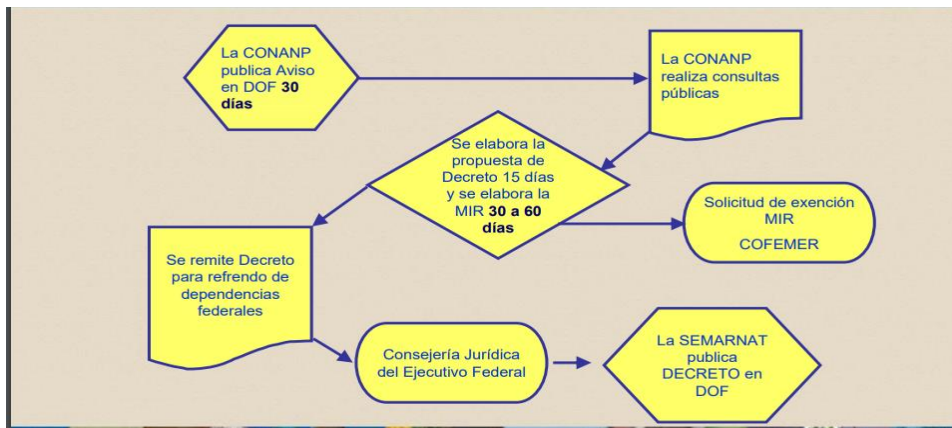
La CONANP publica Aviso en DOF **30 días**

La CONANP realiza consultas públicas

Se elabora la propuesta de Decreto 15 días y se elabora la MIR **30 a 60 días**

Solicitud de exención MIR

COFEMER

Se remite Decreto para refrendo de dependencias federales

Consejería Jurídica del Ejecutivo Federal

La SEMARNAT publica DECRETO en DOF